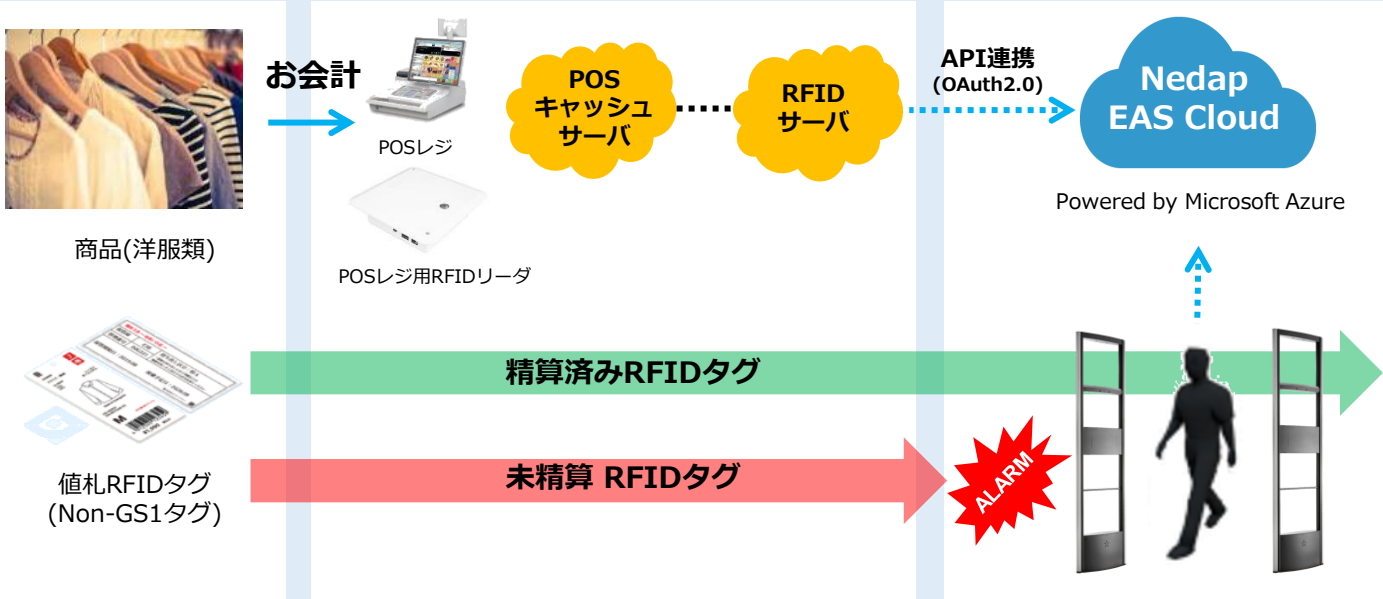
お会計

POSレジ

POSレジ用RFIDリーダ

POS
キャッシュ
サーバ

RFID
サーバ

API連携
(OAuth2.0)

Nedap
EAS Cloud

Powered by Microsoft Azure

商品(洋服類)

値札RFIDタグ
(Non-GS1タグ)

精算済みRFIDタグ

未精算 RFIDタグ

ALARM